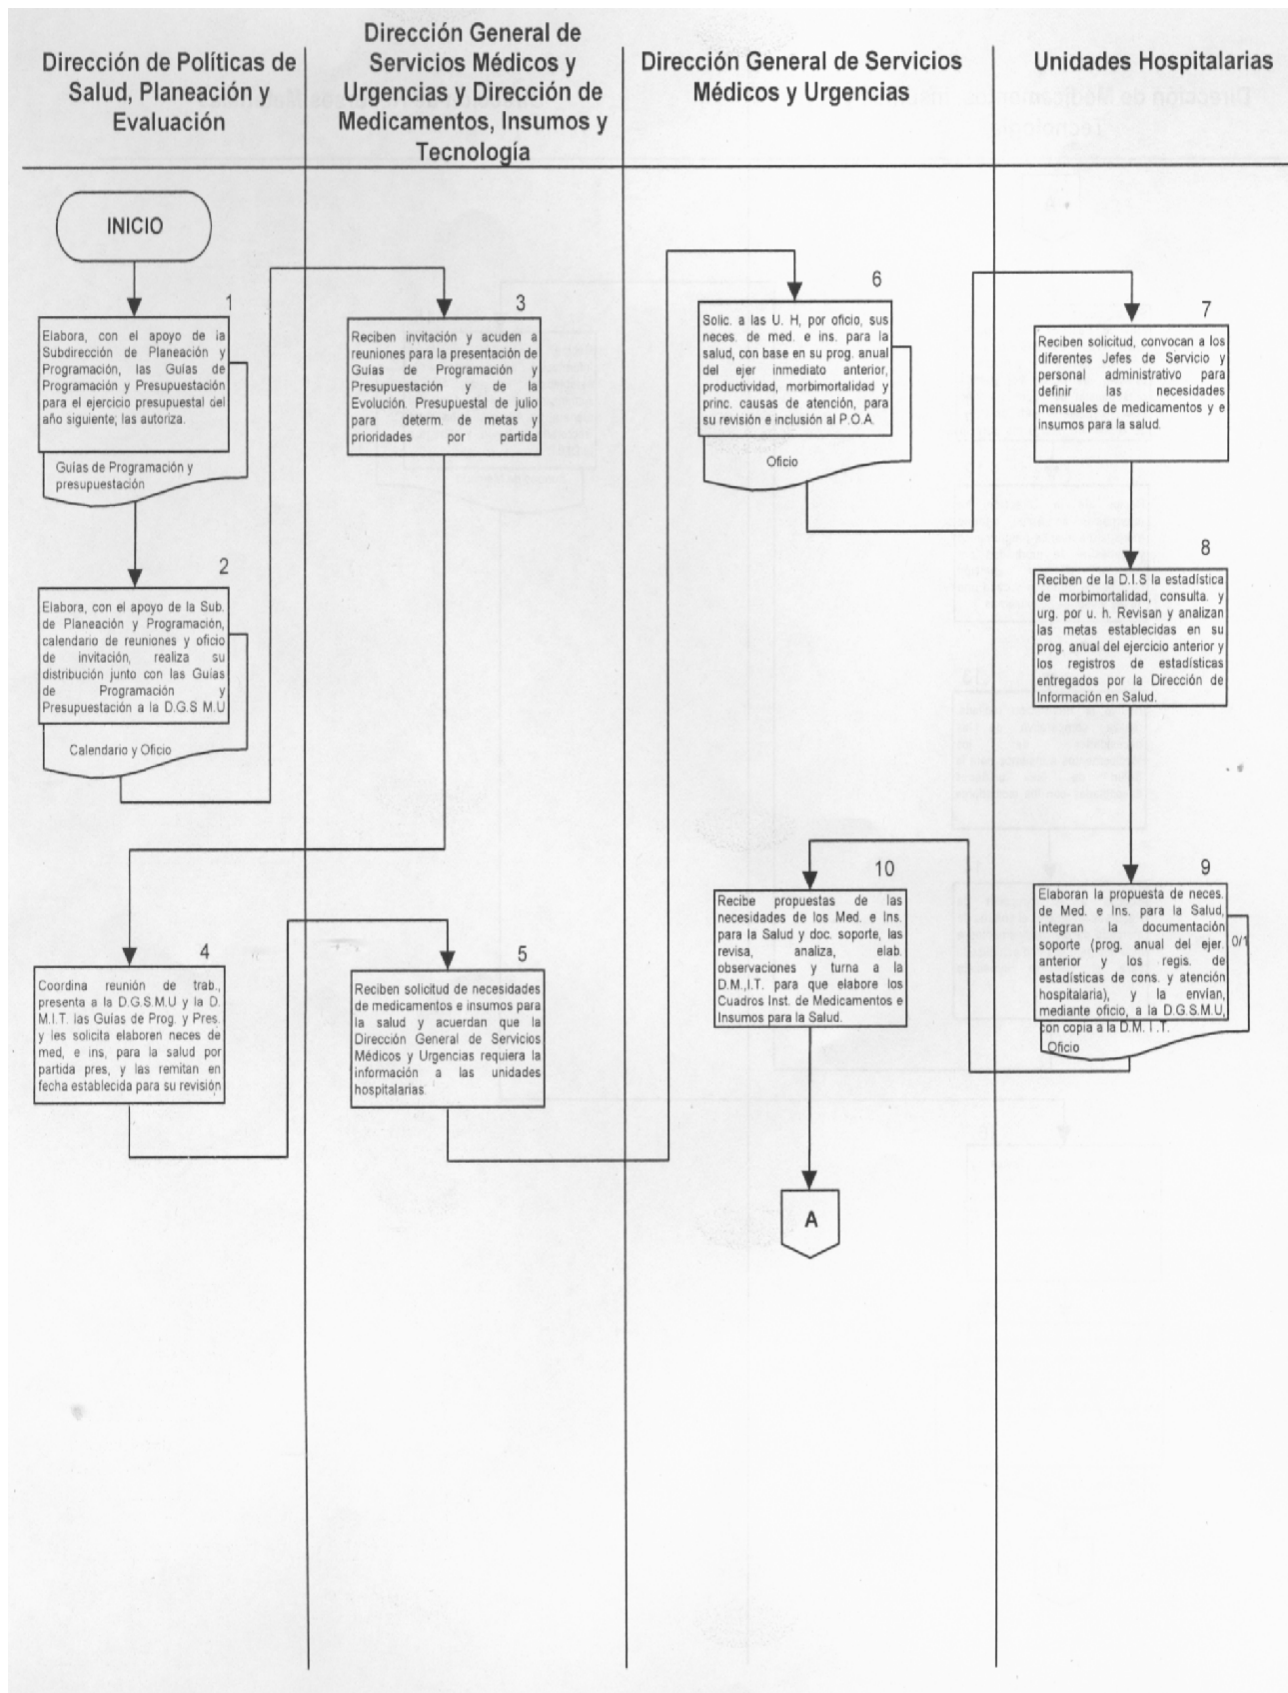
Dirección de Políticas de Salud, Planeación y Evaluación

Dirección General de Servicios Médicos y Urgencias y Dirección de Medicamentos, Insumos y Tecnología

Dirección General de Servicios Médicos y Urgencias

Unidades Hospitalarias

INICIO

1

Elabora, con el apoyo de la Subdirección de Planeación y Programación, las Guías de Programación y Presupuestación para el ejercicio presupuestal del año siguiente; las autoriza.

Guías de Programación y presupuestación

2

Elabora, con el apoyo de la Sub. de Planeación y Programación, calendario de reuniones y oficio de invitación, realiza su distribución junto con las Guías de Programación y Presupuestación a la D.G.S M.U

Calendario y Oficio

3

Reciben invitación y acuden a reuniones para la presentación de Guías de Programación y Presupuestación y de la Evolución. Presupuestal de julio para determ. de metas y prioridades por partida

6

Solic. a las U. H, por oficio, sus neces. de med. e ins. para la salud, con base en su prog. anual del ejer inmediato anterior, productividad, morbimortalidad y princ. causas de atención, para su revisión e inclusión al P.O.A.

Oficio

7

Reciben solicitud, convocan a los diferentes Jefes de Servicio y personal administrativo para definir las necesidades mensuales de medicamentos y e insumos para la salud.

8

Reciben de la D.I.S la estadística de morbimortalidad, consulta. y urg. por u. h. Revisan y analizan las metas establecidas en su prog. anual del ejercicio anterior y los registros de estadísticas entregados por la Dirección de Información en Salud.

4

Coordina reunión de trab., presenta a la D.G.S.M.U y la D. M.I.T. las Guías de Prog. y Pres. y les solicita elaboren neces de med, e ins, para la salud por partida pres, y las remitan en fecha establecida para su revisión.

5

Reciben solicitud de necesidades de medicamentos e insumos para la salud y acuerdan que la Dirección General de Servicios Médicos y Urgencias requiera la información a las unidades hospitalarias.

10

Recibe propuestas de las necesidades de los Med. e Ins. para la Salud y doc. soporte, las revisa, analiza, elab. observaciones y turna a la D.M.,I.T. para que elabore los Cuadros Inst. de Medicamentos e Insumos para la Salud.

9

Elaboran la propuesta de neces. de Med. e Ins. para la Salud, integran la documentación soporte (prog. anual del ejer. anterior y los regis. de estadísticas de cons. y atención hospitalaria), y la envían, mediante oficio, a la D.G.S.M.U, con copia a la D.M.I.T.

0/1

Oficio

A